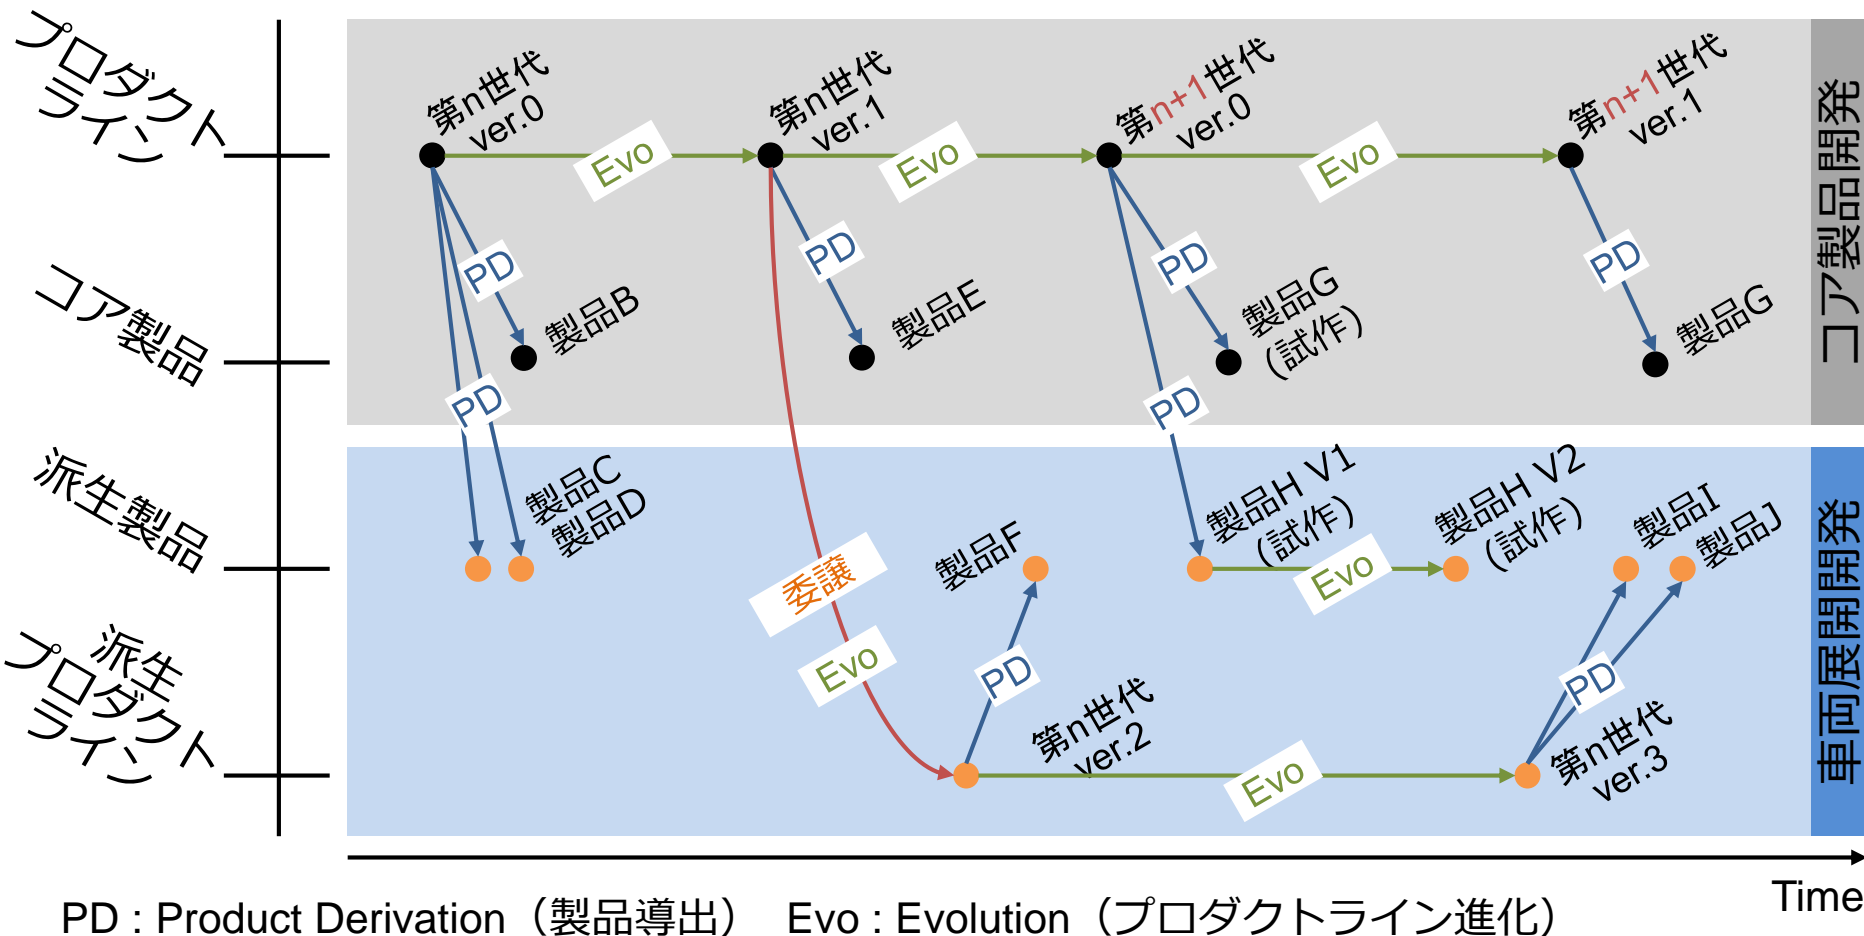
プロダクトライン

コア製品

派生製品

派生プロダクトライン

第n世代 ver.0

Evo

第n世代 ver.1

Evo

第n+1世代 ver.0

Evo

第n+1世代 ver.1

コア製品開発

PD

製品B

PD

製品E

PD

製品G (試作)

PD

製品G

PD

製品C 製品D

PD

委譲

Evo

製品F

PD

第n世代 ver.2

Evo

製品H V1 (試作)

Evo

製品H V2 (試作)

製品I 製品J

PD

第n世代 ver.3

車両展開開発

Time

PD : Product Derivation（製品導出） Evo : Evolution（プロダクトライン進化）